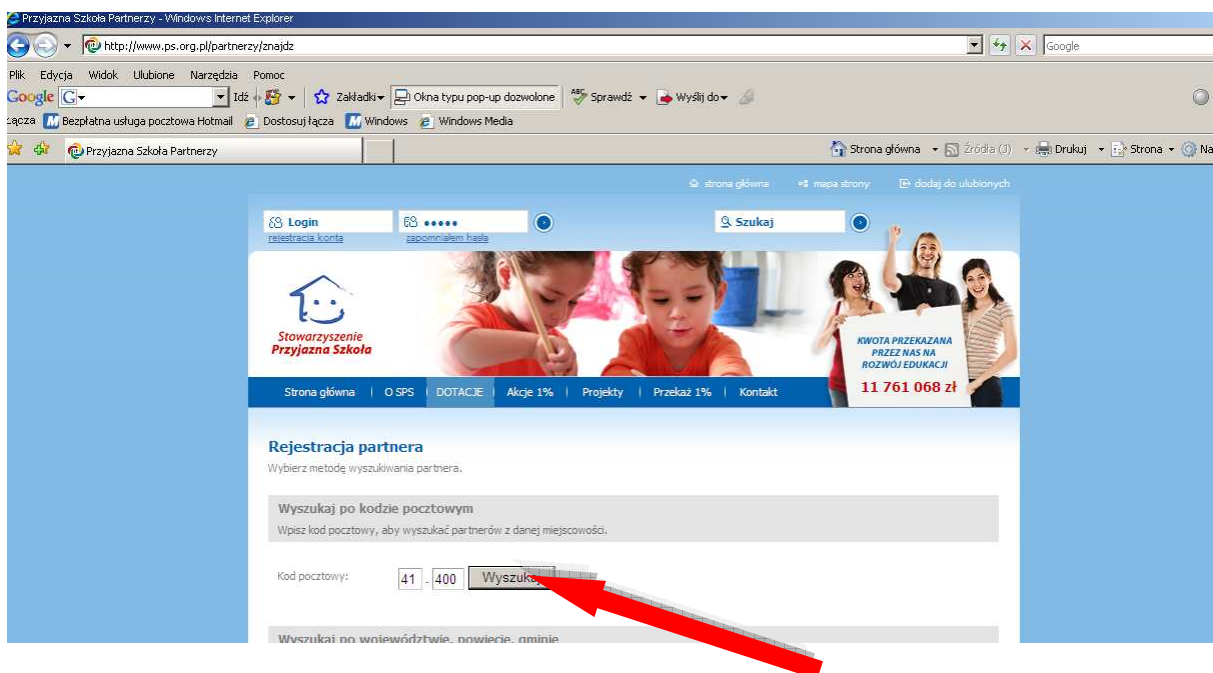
Przyjazna Szkoła Partnerzy - Windows Internet Explorer

http://www.ps.org.pl/partnerzy/znajdz

Google

Plik Edycja Widok Ulubione Narzędzia Pomoc

Google G Idź Zakładki Okna typu pop-up dozwolone Sprawdź Wyślij do

Łącza Bezpłatna usługa pocztowa Hotmail Dostosuj łącza Windows Windows Media

Przyjazna Szkoła Partnerzy

Strona główna Źródła (J) Drukuj Strona Na

strona główna mapa strony dodaj do ulubionych

Login
rejestracja konta

•••••
zapomniałem hasła

Szukaj

Stowarzyszenie
Przyjazna Szkoła

KWOTA PRZEKAZANA PRZEZ NAS NA ROZWÓJ EDUKACJI
11 761 068 zł

Strona główna | O SPS | DOTACJE | Akcje 1% | Projekty | Przekaż 1% | Kontakt

Rejestracja partnera
Wybierz metodę wyszukiwania partnera.

Wyszukaj po kodzie pocztowym
Wpisz kod pocztowy, aby wyszukać partnerów z danej miejscowości.

Kod pocztowy: 41 - 400 Wyszuk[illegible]

Wyszukaj po województwie, powiecie, gminie